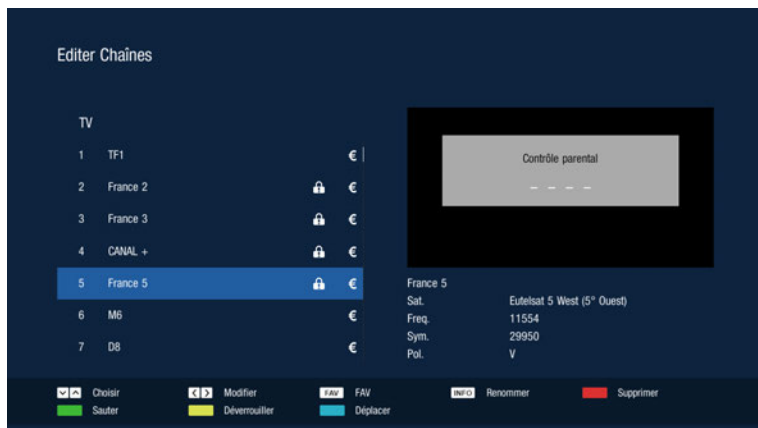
Editer Chaînes

TV

| | | |
|---|---|---|
| 1 | TF1 | € |
| 2 | France 2 | € |
| 3 | France 3 | € |
| 4 | CANAL + | € |
| 5 | France 5 | € |
| 6 | M6 | € |
| 7 | D8 | € |

Contrôle parental

- - - -

France 5

Sat. Eutelsat 5 West (5° Ouest)

Freq. 11554

Sym. 29950

Pol. V

Choisir Modifier FAV FAV INFO Renommer Supprimer

Sauter Déverrouiller Déplacer